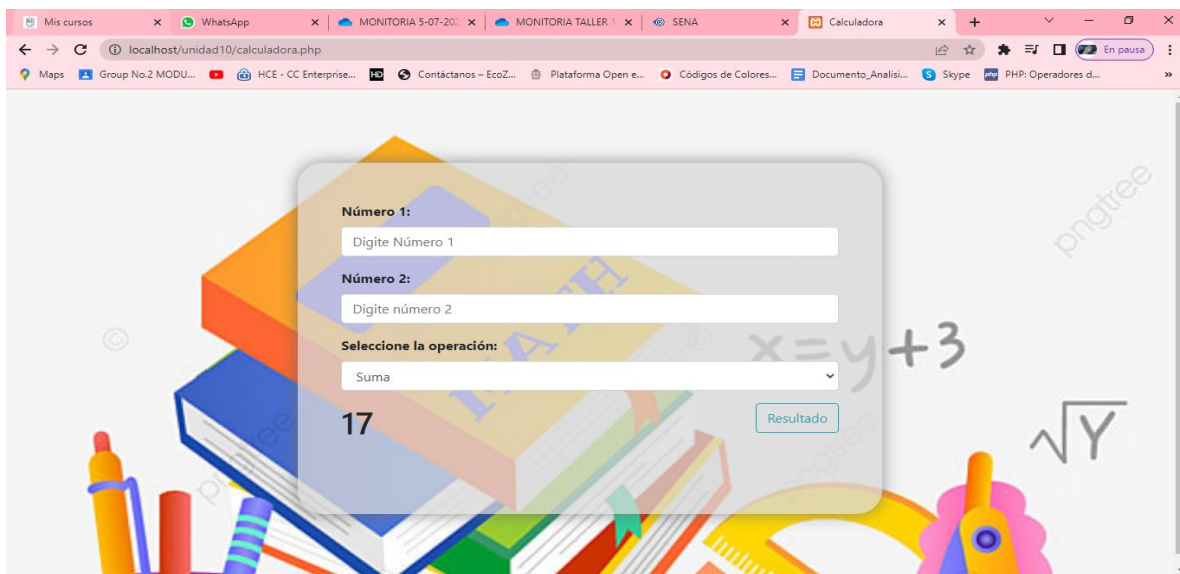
Mis cursos × WhatsApp × MONITORIA 5-07-202 × MONITORIA TALLER × SENA × Calculadora × +

localhost/unidad10/calculadora.php

En pausa

Maps Group No.2 MODU... HCE - CC Enterprise... Contáctanos – EcoZ... Plataforma Open e... Códigos de Colores... Documento_Analisi... Skype PHP: Operadores d...

Número 1:

Digite Número 1

Número 2:

Digite número 2

Seleccione la operación:

Suma

17

Resultado

MATH

$x=y+3$

$\sqrt{Y}$

pngtree